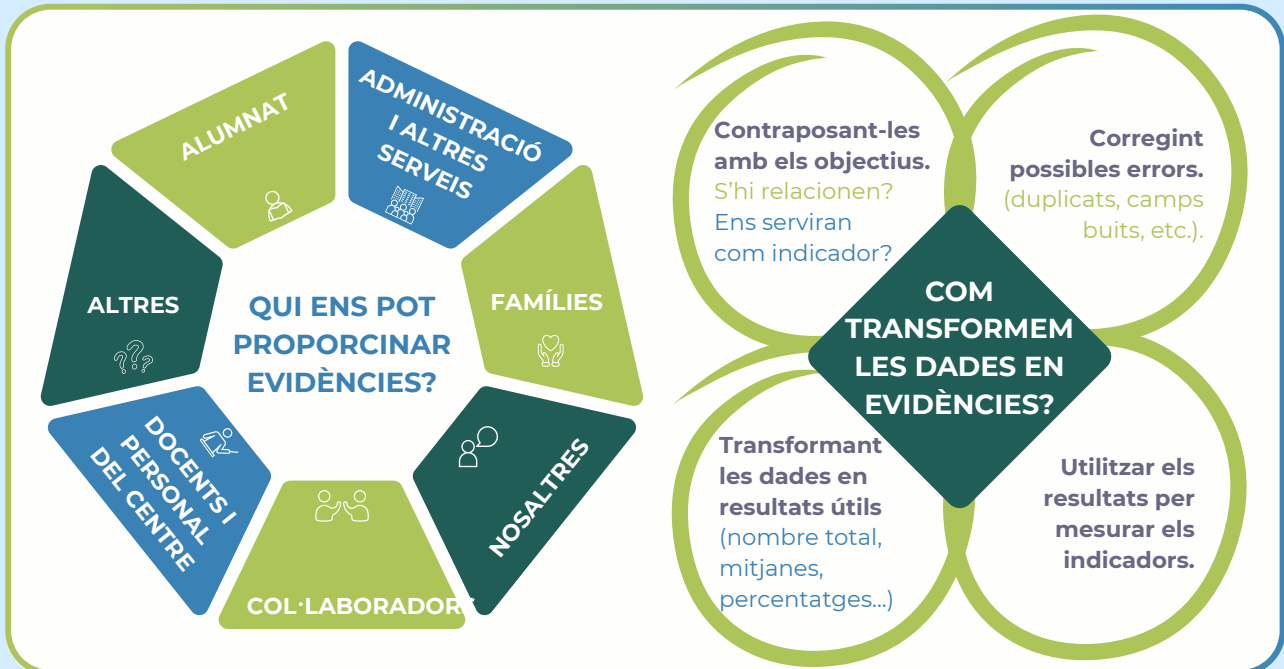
ALUMNAT

ADMINISTRACIÓ I ALTRES SERVEIS

FAMÍLIES

NOSALTRES

COL·LABORADORS

DOCENTS I PERSONAL DEL CENTRE

ALTRES

QUI ENS POT PROPORCINAR EVIDÈNCIES?

Contraposant-les amb els objectius. S'hi relacionen? Ens serviran com indicador?

Corregint possibles errors. (duplicats, camps buits, etc.).

COM TRANSFORMEM LES DADES EN EVIDÈNCIES?

Transformant les dades en resultats útils (nombre total, mitjanes, percentatges...)

Utilitzar els resultats per mesurar els indicadors.